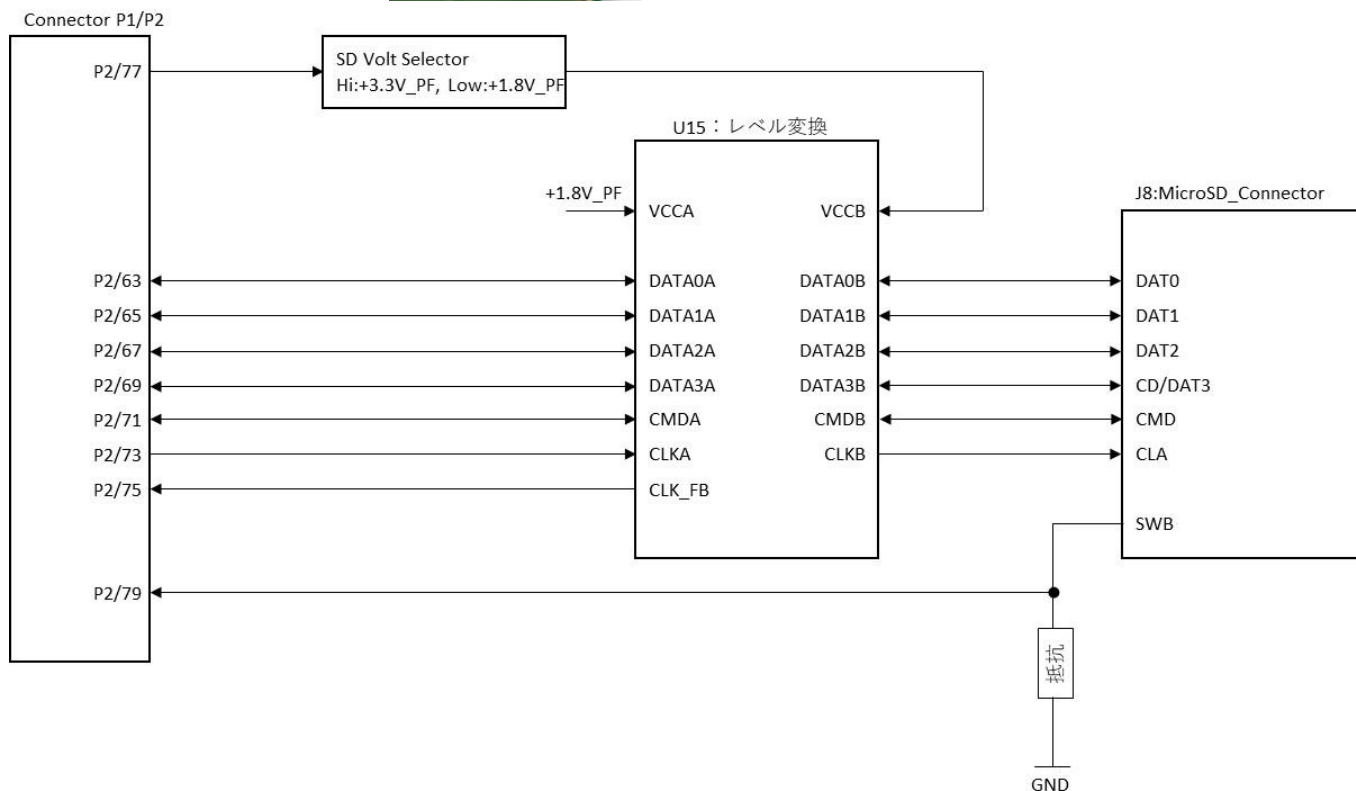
Connector P1/P2

P2/77

SD Volt Selector
Hi:+3.3V_PF, Low:+1.8V_PF

U15：レベル変換

+1.8V_PF

VCCA

VCCB

J8:MicroSD_Connector

P2/63

P2/65

P2/67

P2/69

P2/71

P2/73

P2/75

DATA0A

DATA1A

DATA2A

DATA3A

CMDA

CLKA

CLK_FB

DATA0B

DATA1B

DATA2B

DATA3B

CMDB

CLKB

DAT0

DAT1

DAT2

CD/DAT3

CMD

CLA

SWB

P2/79

抵抗

GND